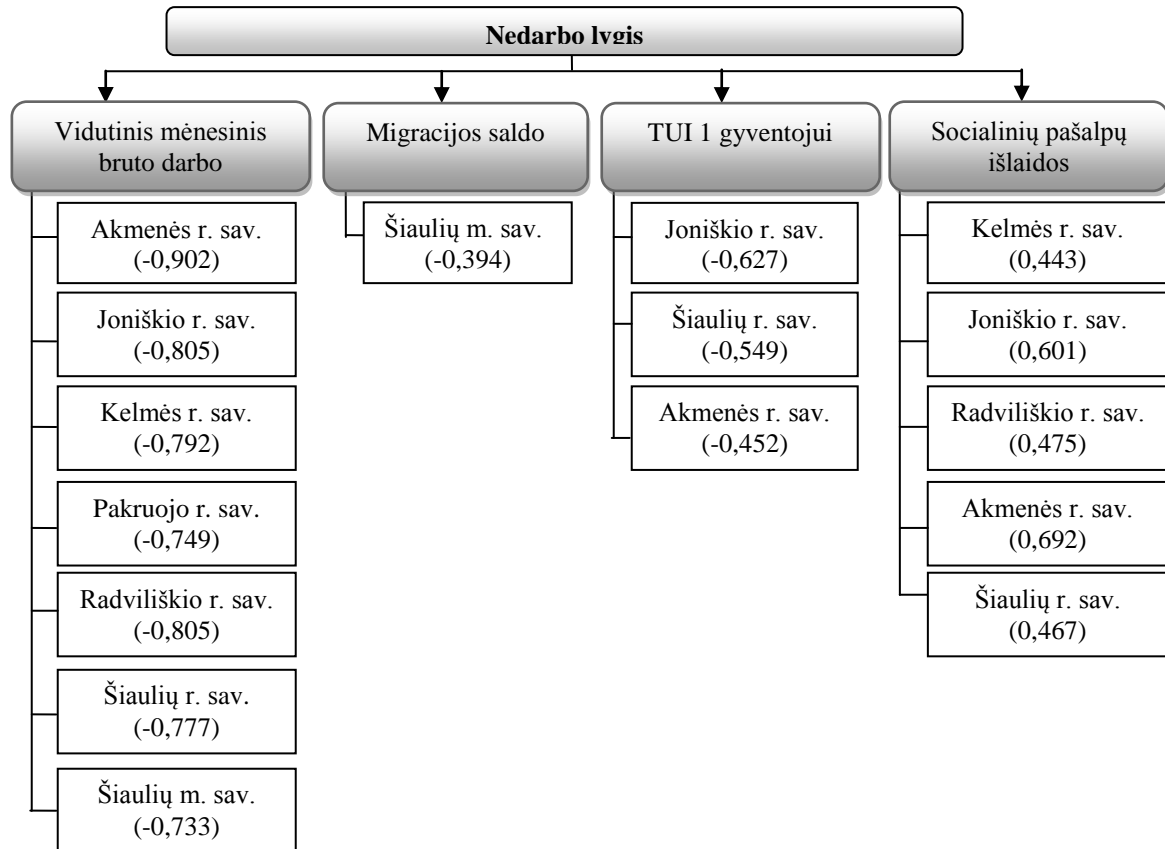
Nedarbo lygis

Vidutinis mėnesinis bruto darbo

Akmenės r. sav. (-0,902)

Joniškio r. sav. (-0,805)

Kelmės r. sav. (-0,792)

Pakruojo r. sav. (-0,749)

Radviliškio r. sav. (-0,805)

Šiaulių r. sav. (-0,777)

Šiaulių m. sav. (-0,733)

Migracijos saldo

Šiaulių m. sav. (-0,394)

TUI 1 gyventojui

Joniškio r. sav. (-0,627)

Šiaulių r. sav. (-0,549)

Akmenės r. sav. (-0,452)

Socialinių pašalpų išlaidos

Kelmės r. sav. (0,443)

Joniškio r. sav. (0,601)

Radviliškio r. sav. (0,475)

Akmenės r. sav. (0,692)

Šiaulių r. sav. (0,467)